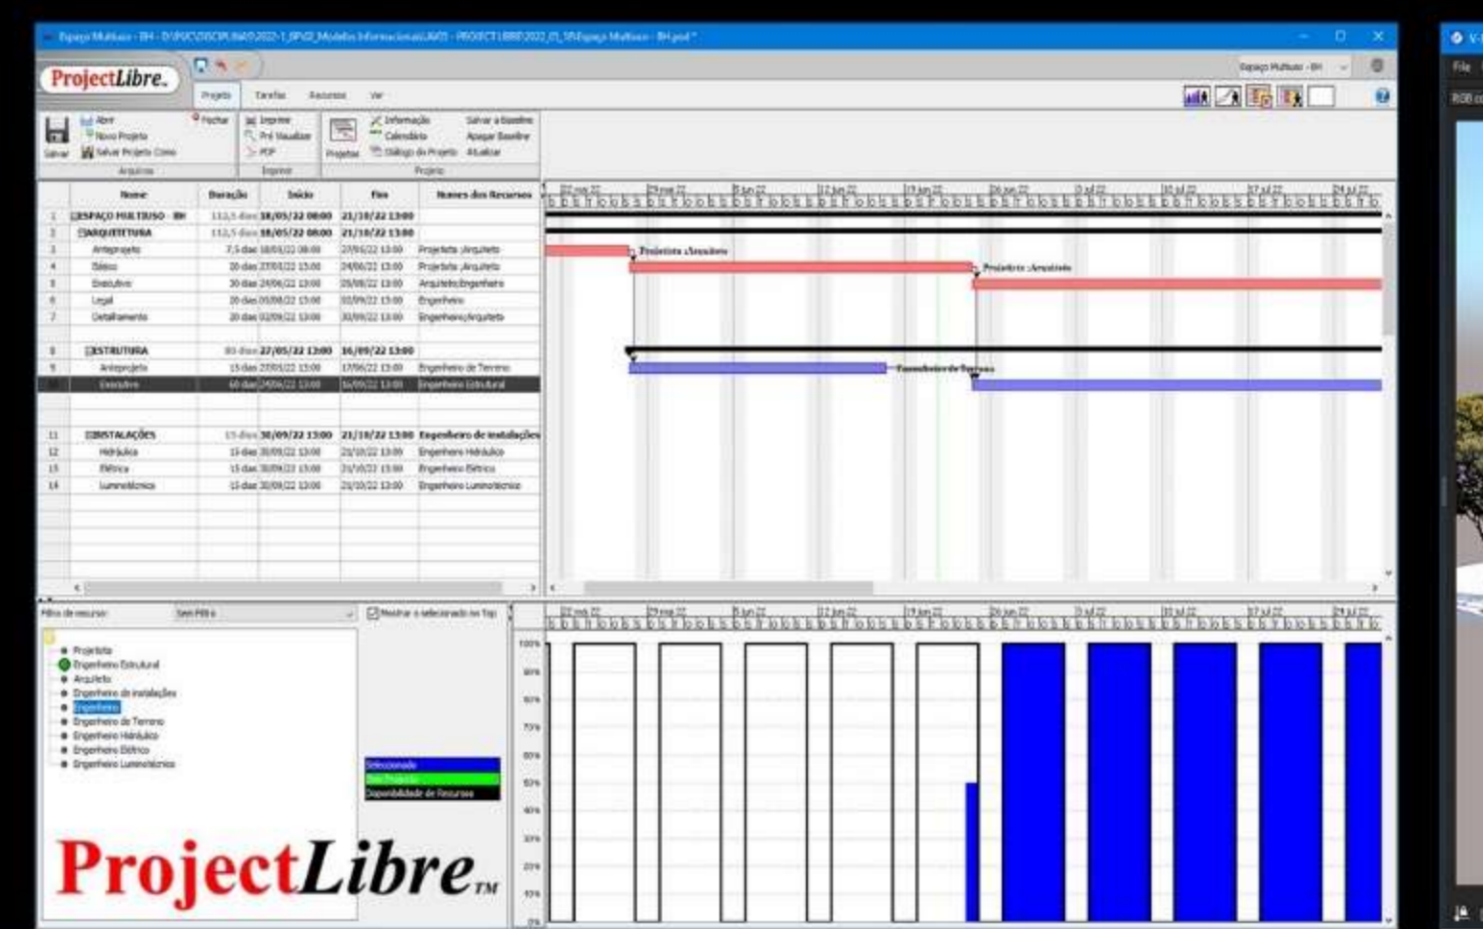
Espaço Multiuso - BH - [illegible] - PROJECT LIBRE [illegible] Espaço Multiuso - BH.pod*

ProjectLibre.

Projeto Tarefas Recursos Ver

Espaço Multiuso - BH

Salvar Abrir Novo Projeto Salvar Projeto Como Fechar
Arquivos
Imprimir Pré Visualizar PDF
Imprimir
Projetos Informação Calendário Diálogo do Projeto Salvar a Baseline Apagar Baseline Atualizar
Projeto

| | Nome | Duração | Início | Fim | Nomes dos Recursos |
|---|---|---|---|---|---|
| 1 | ESPAÇO MULTIUSO - BH | 112,5 dias | 18/05/22 08:00 | 21/10/22 13:00 | |
| 2 | ARQUITETURA | 112,5 dias | 18/05/22 08:00 | 21/10/22 13:00 | |
| 3 | Anteprojeto | 7,5 dias | 18/05/22 08:00 | 27/05/22 13:00 | Projetista ;Arquiteto |
| 4 | Básico | 20 dias | 27/05/22 13:00 | 24/06/22 13:00 | Projetista ;Arquiteto |
| 5 | Executivo | 30 dias | 24/06/22 13:00 | 05/08/22 13:00 | Arquiteto;Engenheiro |
| 6 | Legal | 20 dias | 05/08/22 13:00 | 02/09/22 13:00 | Engenheiro |
| 7 | Detalhamento | 20 dias | 02/09/22 13:00 | 30/09/22 13:00 | Engenheiro;Arquiteto |
| 8 | ESTRUTURA | 80 dias | 27/05/22 13:00 | 16/09/22 13:00 | |
| 9 | Anteprojeto | 15 dias | 27/05/22 13:00 | 17/06/22 13:00 | Engenheiro de Terreno |
| 10 | Executivo | 60 dias | 24/06/22 13:00 | 16/09/22 13:00 | Engenheiro Estrutural |
| 11 | INSTALAÇÕES | 15 dias | 30/09/22 13:00 | 21/10/22 13:00 | Engenheiro de instalações |
| 12 | Hidráulica | 15 dias | 30/09/22 13:00 | 21/10/22 13:00 | Engenheiro Hidráulico |
| 13 | Elétrica | 15 dias | 30/09/22 13:00 | 21/10/22 13:00 | Engenheiro Elétrico |
| 14 | Luminotécnica | 15 dias | 30/09/22 13:00 | 21/10/22 13:00 | Engenheiro Luminotécnico |

22 mai 22 29 mai 22 5 jun 22 12 jun 22 19 jun 22 26 jun 22 3 jul 22 10 jul 22 17 jul 22 24 jul 22

Projetista ;Arquiteto
Projetista ;Arquiteto
Engenheiro de Terreno

Filtro de recurso: Sem Filtro
Mostrar o selecionado no Top

Projetista
Engenheiro Estrutural
Arquiteto
Engenheiro de instalações
Engenheiro
Engenheiro de Terreno
Engenheiro Hidráulico
Engenheiro Elétrico
Engenheiro Luminotécnico

Selecionado
Este Projeto
Disponibilidade de Recursos

100% 90% 80% 70% 60% 50% 40% 30% 20% 10% 0%

ProjectLibre TM

File